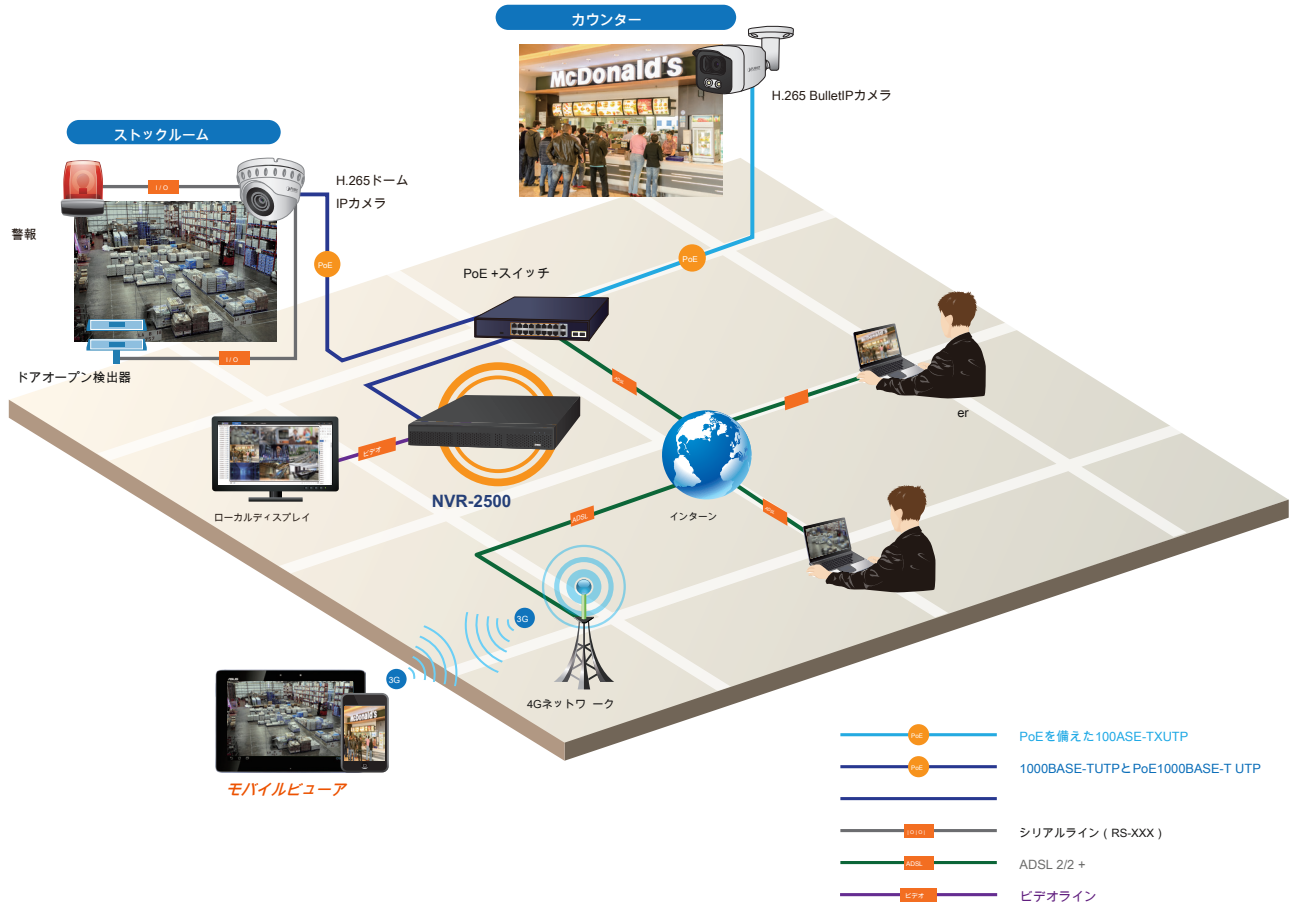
カウンター

McDonald's

H.265 BulletIPカメラ

ストックルーム

I / O

H.265ドーム IPカメラ

警報

PoE

PoE

PoE +スイッチ

I / O

ドアオープン検出器

ADSL

ビデオ

NVR-2500

er

ローカルディスプレイ

インターン

ADSL

ADSL

3G

3G

4Gネットワ ーク

モバイルビューア

PoE PoEを備えた100ASE-TXUTP

PoE 1000BASE-TUTPとPoE1000BASE-T UTP

I / O シリアルライン（RS-XXX）

ADSL ADSL 2/2 +

ビデオ ビデオライン